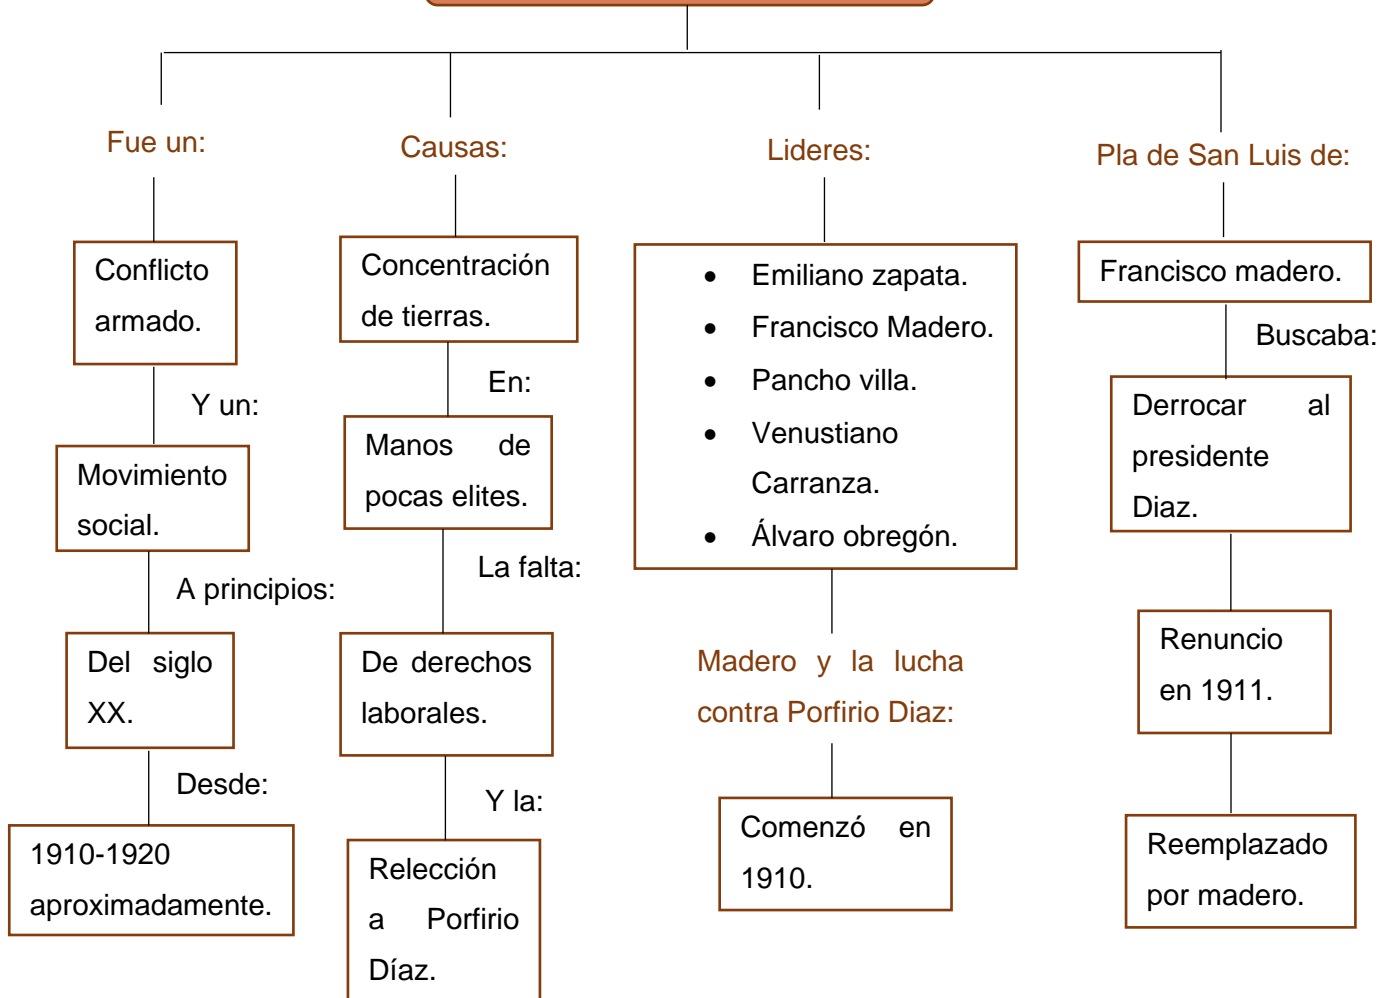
Fue un:

Conflicto armado.

Y un:

Movimiento social.

A principios:

Del siglo XX.

Desde:

1910-1920 aproximadamente.

Causas:

Concentración de tierras.

En:

Manos de pocas elites.

La falta:

De derechos laborales.

Y la:

Relección a Porfirio Díaz.

Lideres:

- Emiliano zapata.
- Francisco Madero.
- Pancho villa.
- Venustiano Carranza.
- Álvaro obregón.

Madero y la lucha contra Porfirio Diaz:

Comenzó en 1910.

Pla de San Luis de:

Francisco madero.

Buscaba:

Derrocar al presidente Diaz.

Renuncio en 1911.

Reemplazado por madero.